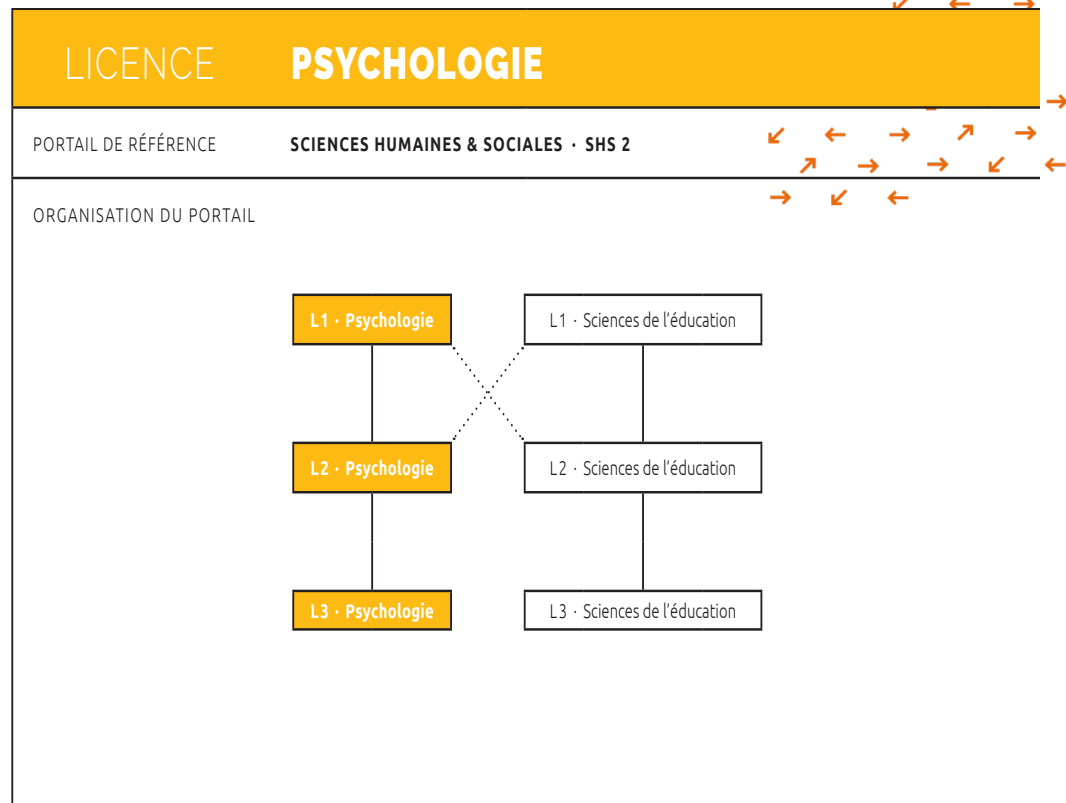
LICENCE PSYCHOLOGIE

PORTAIL DE RÉFÉRENCE SCIENCES HUMAINES & SOCIALES · SHS 2

ORGANISATION DU PORTAIL

L1 · Psychologie

L1 · Sciences de l'éducation

L2 · Psychologie

L2 · Sciences de l'éducation

L3 · Psychologie

L3 · Sciences de l'éducation